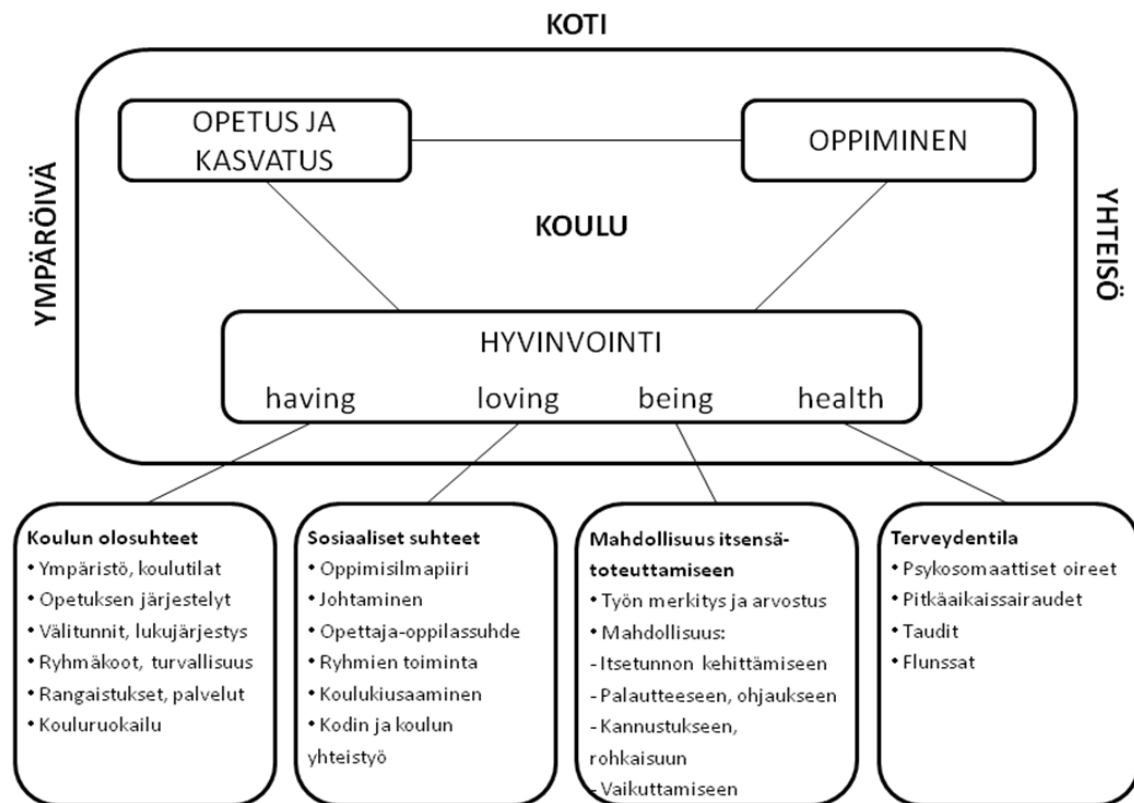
KOTI

YMPÄRÖIVÄ

YHTEISÖ

OPETUS JA KASVATUS

OPPIMINEN

KOULU

HYVINVOINTI

having loving being health

Koulun olosuhteet
• Ympäristö, koulutilat
• Opetuksen järjestelyt
• Välitunnit, lukujärjestys
• Ryhmäkoot, turvallisuus
• Rangaistukset, palvelut
• Kouluruokailu

Sosiaaliset suhteet
• Oppimisilmapiiri
• Johtaminen
• Opettaja-oppilassuhde
• Ryhmien toiminta
• Koulukiusaaminen
• Kodin ja koulun yhteistyö

Mahdollisuus itsensätoteuttamiseen
• Työn merkitys ja arvostus
• Mahdollisuus:
- Itsetunnon kehittämiseen
- Palautteeseen, ohjaukseen
- Kannustukseen, rohkaisuun
- Vaikuttamiseen

Terveydentila
• Psykosomaattiset oireet
• Pitkäaikaissairaudet
• Taudit
• Flunssat